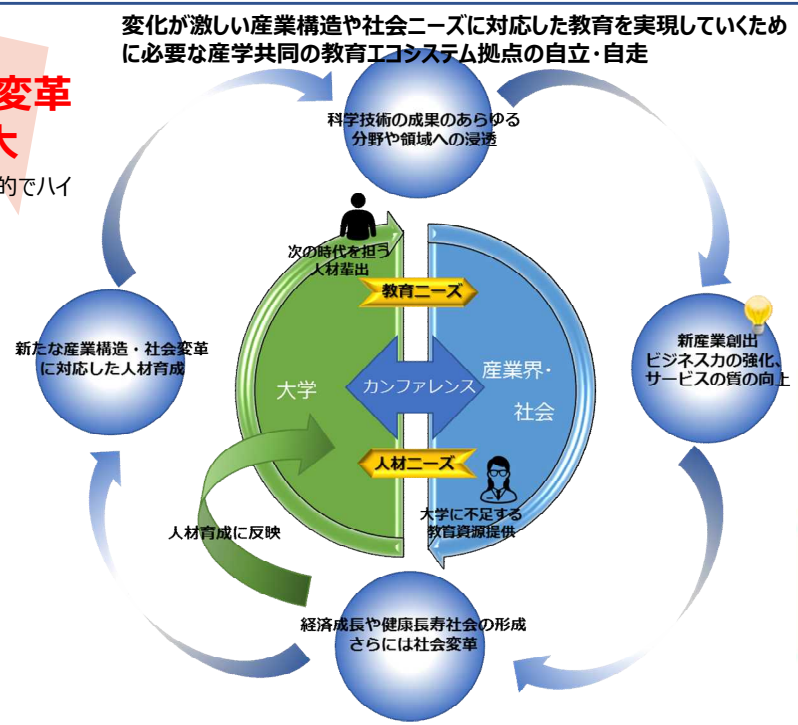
変革
大
的でハイ

変化が激しい産業構造や社会ニーズに対応した教育を実現していくために必要な産学共同の教育エコシステム拠点の自立・自走

科学技術の成果のあらゆる分野や領域への浸透

次の時代を担う人材輩出

教育ニーズ

新たな産業構造・社会変革に対応した人材育成

大学

カンファレンス

産業界・社会

新産業創出
ビジネス力の強化、サービスの質の向上

人材ニーズ

人材育成に反映

大学に不足する教育資源提供

経済成長や健康長寿社会の形成
さらには社会変革